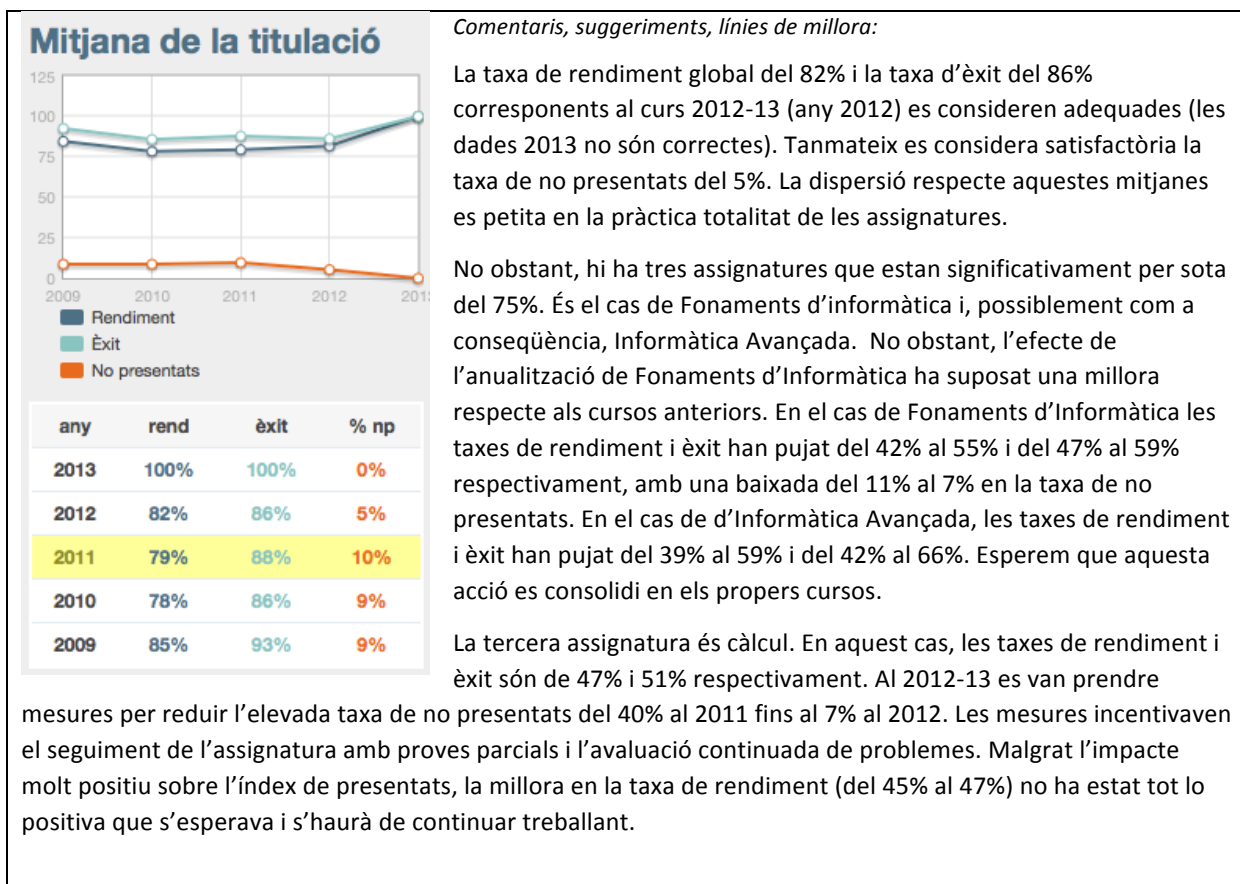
Mitjana de la titulació

125
100
75
50
25
0
2009 2010 2011 2012 201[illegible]

Rendiment
Èxit
No presentats

| any | rend | èxit | % np |
|---|---|---|---|
| 2013 | 100% | 100% | 0% |
| 2012 | 82% | 86% | 5% |
| 2011 | 79% | 88% | 10% |
| 2010 | 78% | 86% | 9% |
| 2009 | 85% | 93% | 9% |

Comentaris, suggeriments, línies de millora:

La taxa de rendiment global del 82% i la taxa d'èxit del 86% corresponents al curs 2012-13 (any 2012) es consideren adequades (les dades 2013 no són correctes). Tanmateix es considera satisfactòria la taxa de no presentats del 5%. La dispersió respecte aquestes mitjanes es petita en la pràctica totalitat de les assignatures.

No obstant, hi ha tres assignatures que estan significativament per sota del 75%. És el cas de Fonaments d'informàtica i, possiblement com a conseqüència, Informàtica Avançada. No obstant, l'efecte de l'anualització de Fonaments d'Informàtica ha suposat una millora respecte als cursos anteriors. En el cas de Fonaments d'Informàtica les taxes de rendiment i èxit han pujat del 42% al 55% i del 47% al 59% respectivament, amb una baixada del 11% al 7% en la taxa de no presentats. En el cas de d'Informàtica Avançada, les taxes de rendiment i èxit han pujat del 39% al 59% i del 42% al 66%. Esperem que aquesta acció es consolidi en els propers cursos.

La tercera assignatura és càlcul. En aquest cas, les taxes de rendiment i èxit són de 47% i 51% respectivament. Al 2012-13 es van prendre mesures per reduir l'elevada taxa de no presentats del 40% al 2011 fins al 7% al 2012. Les mesures incentivaven el seguiment de l'assignatura amb proves parcials i l'avaluació continuada de problemes. Malgrat l'impacte molt positiu sobre l'índex de presentats, la millora en la taxa de rendiment (del 45% al 47%) no ha estat tot lo positiva que s'esperava i s'haurà de continuar treballant.